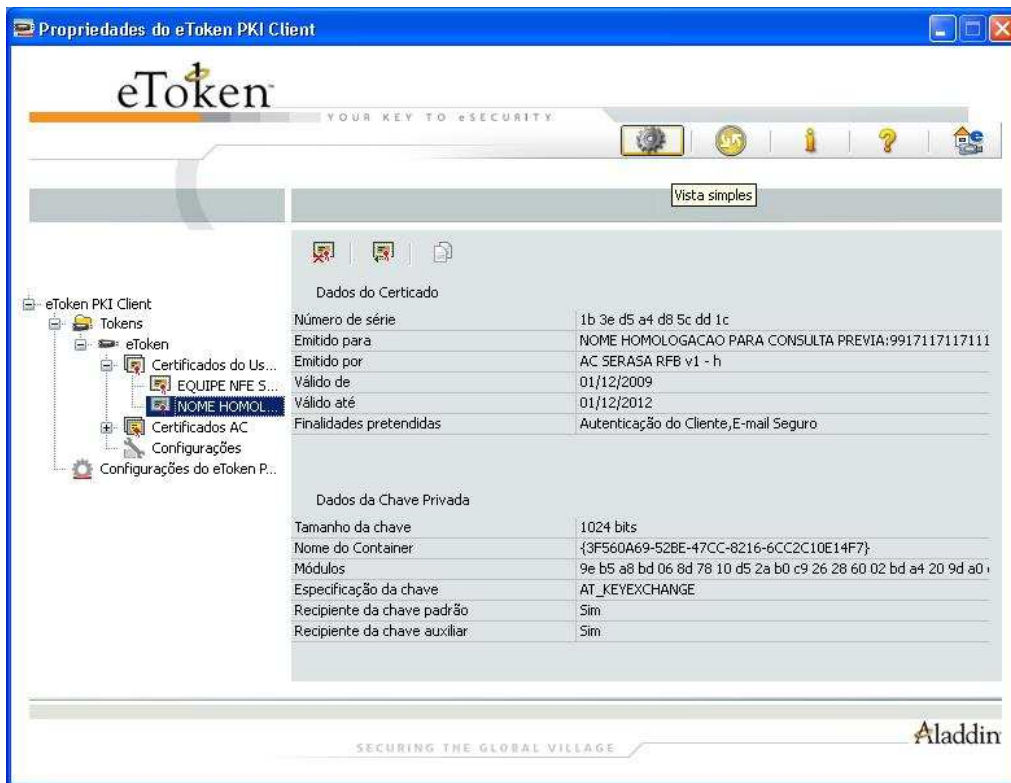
Propriedades do eToken PKI Client

eToken
YOUR KEY TO eSECURITY

Vista simples

eToken PKI Client
Tokens
eToken
Certificados do Us...
EQUIPE NFE S...
NOME HOMOL...
Certificados AC
Configurações
Configurações do eToken P...

Dados do Certicado

| | |
|---|---|
| Número de série | 1b 3e d5 a4 d8 5c dd 1c |
| Emitido para | NOME HOMOLOGACAO PARA CONSULTA PREVIA:9917117117111 |
| Emitido por | AC SERASA RFB v1 - h |
| Válido de | 01/12/2009 |
| Válido até | 01/12/2012 |
| Finalidades pretendidas | Autenticação do Cliente,E-mail Seguro |

Dados da Chave Privada

| | |
|---|---|
| Tamanho da chave | 1024 bits |
| Nome do Container | {3F560A69-52BE-47CC-8216-6CC2C10E14F7} |
| Módulos | 9e b5 a8 bd 06 8d 78 10 d5 2a b0 c9 26 28 60 02 bd a4 20 9d a0 |
| Especificação da chave | AT_KEYEXCHANGE |
| Recipiente da chave padrão | Sim |
| Recipiente da chave auxiliar | Sim |

SECURING THE GLOBAL VILLAGE
Aladdin